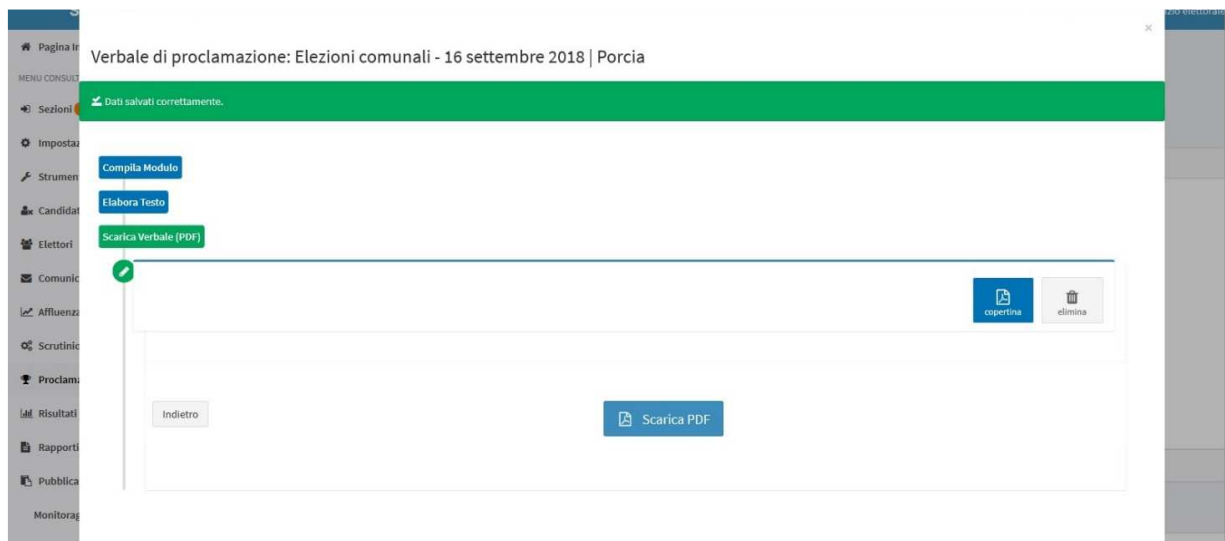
Pagina In
MENU CONSULT
Sezioni
Impostaz
Strumen
Candidat
Elettori
Comunic
Affluenz
Scrutinio
Proclam
Risultati
Rapporti
Pubblica
Monitorag

zio elettorale

Verbale di proclamazione: Elezioni comunali - 16 settembre 2018 | Porcia

×

Dati salvati correttamente.

Compila Modulo

Elabora Testo

Scarica Verbale (PDF)

copertina

elimina

Indietro

Scarica PDF